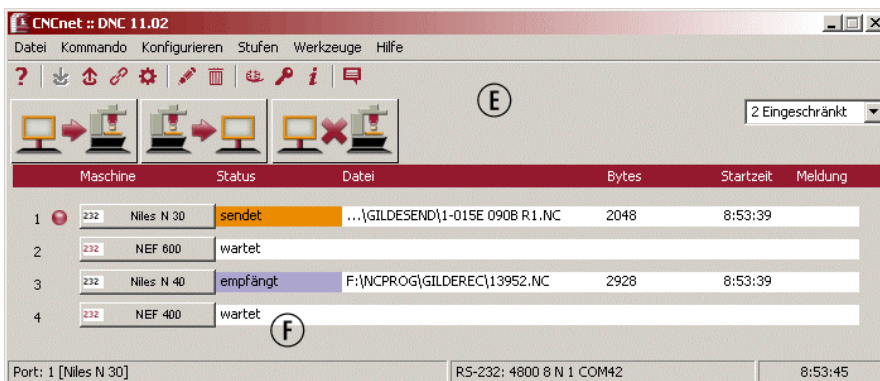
CNCnet :: DNC 11.02

Datei Kommando Konfigurieren Stufen Werkzeuge Hilfe

E

2 Eingeschränkt

| | Maschine | Status | Datei | Bytes | Startzeit | Meldung |
|---|---|---|---|---|---|---|
| 1 | 232 Niles N 30 | sendet | ...\GILDESEND\1-015E 090B R1.NC | 2048 | 8:53:39 | |
| 2 | 232 NEF 600 | wartet | | | | |
| 3 | 232 Niles N 40 | empfängt | F:\NCPROG\GILDEREC\13952.NC | 2928 | 8:53:39 | |
| 4 | 232 NEF 400 | wartet | | | | |

F

Port: 1 [Niles N 30] RS-232: 4800 8 N 1 COM42 8:53:45